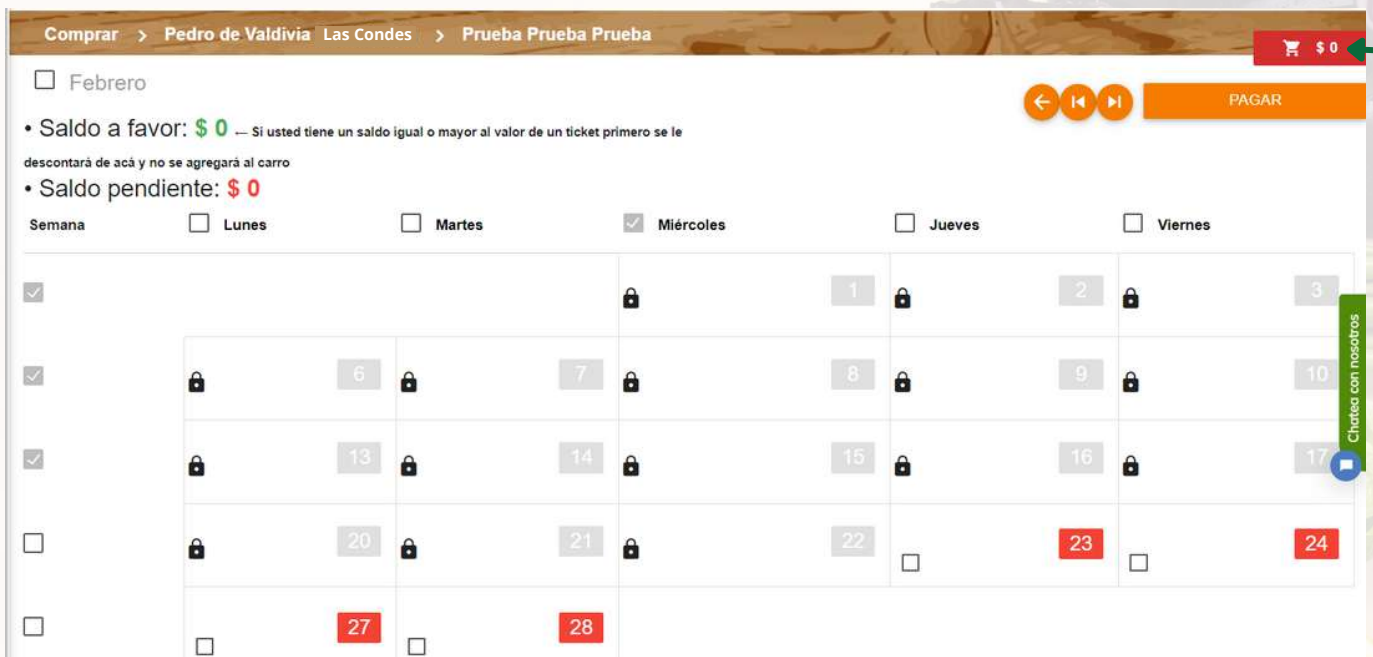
Comprar > Pedro de Valdivia Las Condes > Prueba Prueba Prueba

$ 0

Febrero

PAGAR

• Saldo a favor: $ 0 ← Si usted tiene un saldo igual o mayor al valor de un ticket primero se le descontará de acá y no se agregará al carro

• Saldo pendiente: $ 0

| Semana | Lunes | Martes | Miércoles | Jueves | Viernes |
|---|---|---|---|---|---|
| | | | 1 | 2 | 3 |
| | 6 | 7 | 8 | 9 | 10 |
| | 13 | 14 | 15 | 16 | 17 |
| | 20 | 21 | 22 | 23 | 24 |
| | 27 | 28 | | | |

Chatea con nosotros